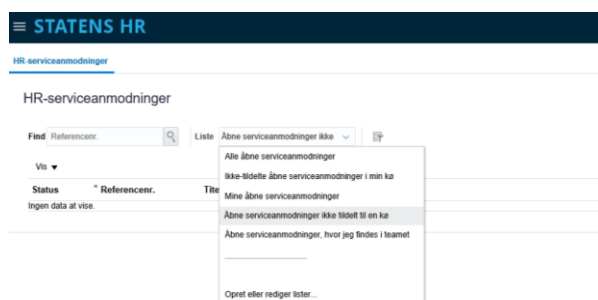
≡ STATENS HR

HR-serviceanmodninger

HR-serviceanmodninger

Find Referencenr.

Liste Åbne serviceanmodninger ikke

Vis ▾

Status * Referencenr. Tite

Ingen data at vise.

Alle åbne serviceanmodninger

Ikke-tildelte åbne serviceanmodninger i min kø

Mine åbne serviceanmodninger

Åbne serviceanmodninger ikke tildelt til en kø

Åbne serviceanmodninger, hvor jeg findes i teamet

Opret eller rediger lister...